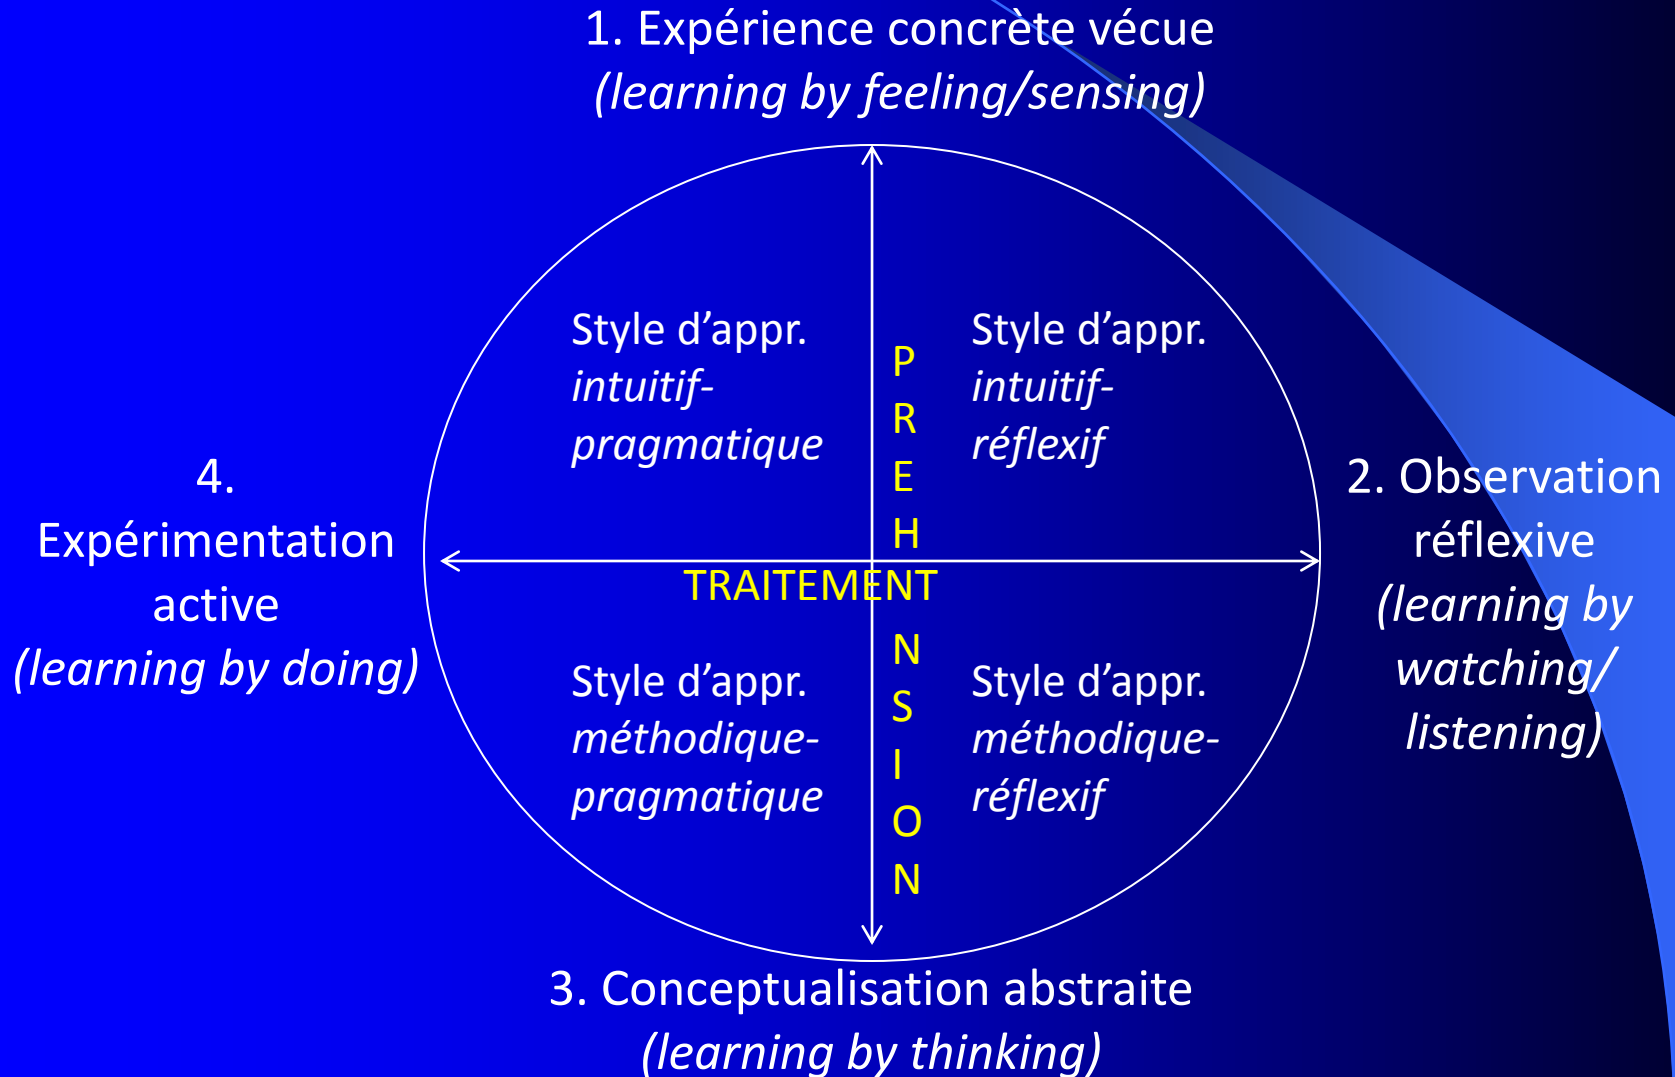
1. Expérience concrète vécue
*(learning by feeling/sensing)*

Style d'appr. *intuitif-pragmatique*

P
R
E
H

Style d'appr. *intuitif-réflexif*

4. Expérimentation active
*(learning by doing)*

TRAITEMENT

2. Observation réflexive
*(learning by watching/ listening)*

N
S
I
O
N

Style d'appr. *méthodique-pragmatique*

Style d'appr. *méthodique-réflexif*

3. Conceptualisation abstraite
*(learning by thinking)*